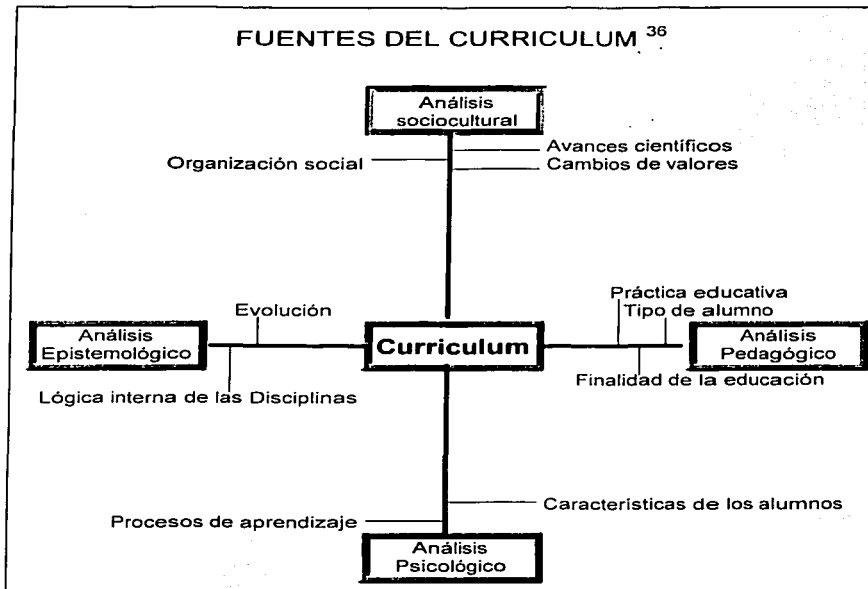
FUENTES DEL CURRICULUM $^{36}$

Análisis sociocultural

Avances científicos

Organización social

Cambios de valores

Evolución

Práctica educativa

Tipo de alumno

Análisis Epistemológico

Curriculum

Análisis Pedagógico

Finalidad de la educación

Lógica interna de las Disciplinas

Características de los alumnos

Procesos de aprendizaje

Análisis Psicológico